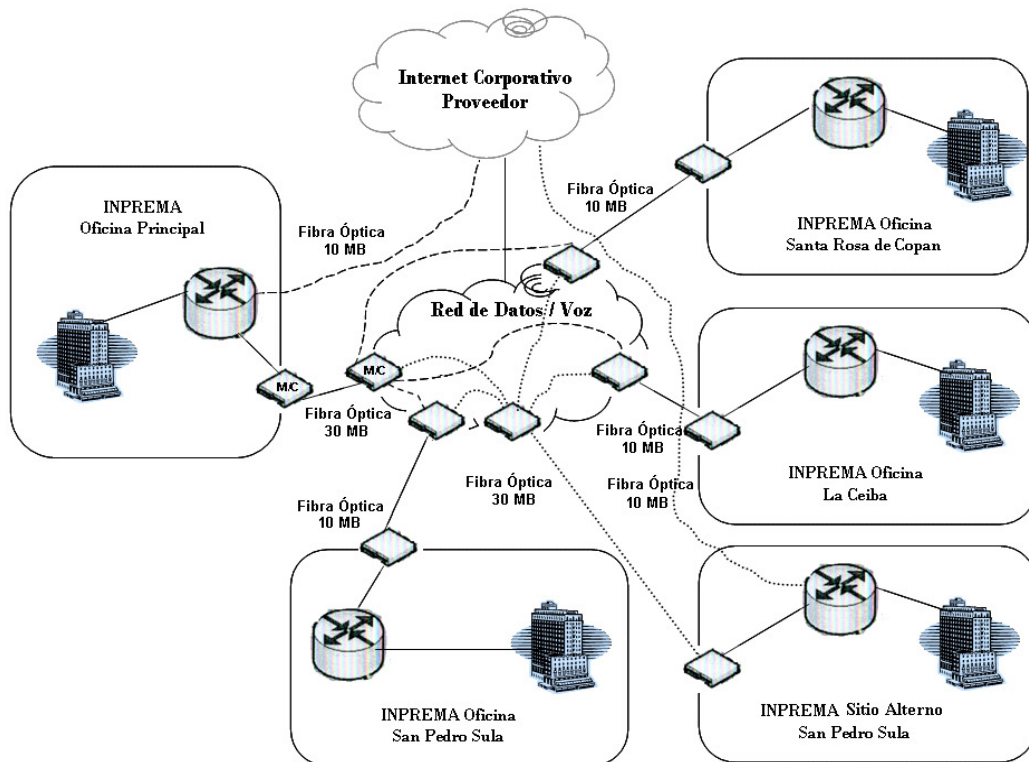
Internet Corporativo
Proveedor

INPREMA
Oficina Principal

Fibra Óptica
10 MB

Fibra Óptica
10 MB

INPREMA Oficina
Santa Rosa de Copan

Red de Datos / Voz

M/C

M/C

Fibra Óptica
30 MB

Fibra Óptica
10 MB

INPREMA Oficina
La Ceiba

Fibra Óptica
30 MB

Fibra Óptica
10 MB

Fibra Óptica
10 MB

INPREMA Oficina
San Pedro Sula

INPREMA Sitio Alterno
San Pedro Sula